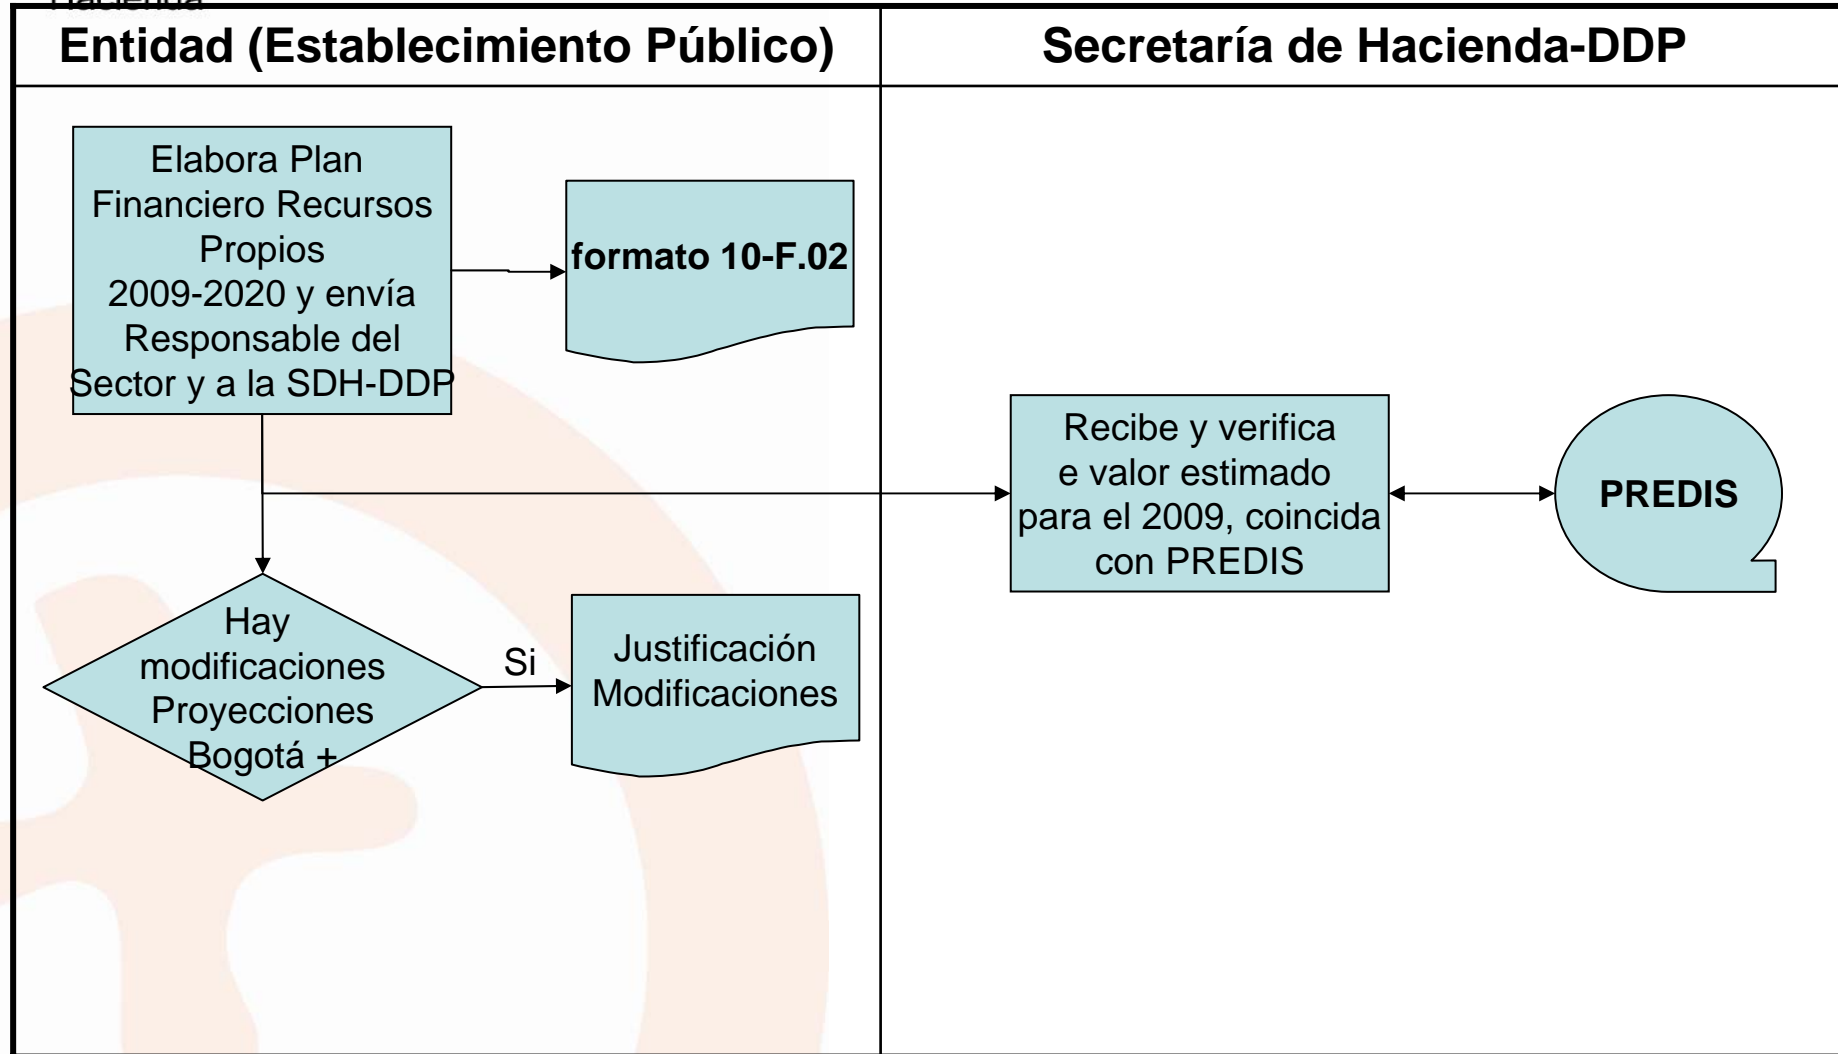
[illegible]

| Entidad (Establecimiento Público) | Secretaría de Hacienda-DDP |
|---|---|

Elabora Plan Financiero Recursos Propios 2009-2020 y envía Responsable del Sector y a la SDH-DDP

formato 10-F.02

Recibe y verifica e valor estimado para el 2009, coincida con PREDIS

PREDIS

Hay modificaciones Proyecciones Bogotá +

Si

Justificación Modificaciones